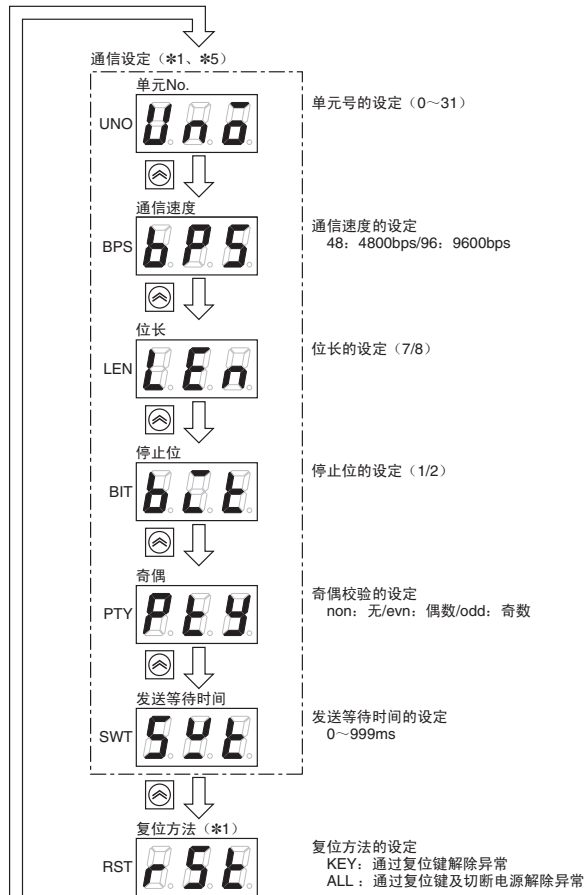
通信设定（✱1、✱5）

单元No.

UNO Uno

单元号的设定（0～31）

通信速度

BPS bPS

通信速度的设定
48：4800bps/96：9600bps

位长

LEN LEn

位长的设定（7/8）

停止位

BIT bIt

停止位的设定（1/2）

奇偶

PTY PtY

奇偶校验的设定
non：无/evn：偶数/odd：奇数

发送等待时间

SWT SYt

发送等待时间的设定
0～999ms

复位方法（✱1）

RST rSt

复位方法的设定
KEY：通过复位键解除异常
ALL ：通过复位键及切断电源解除异常